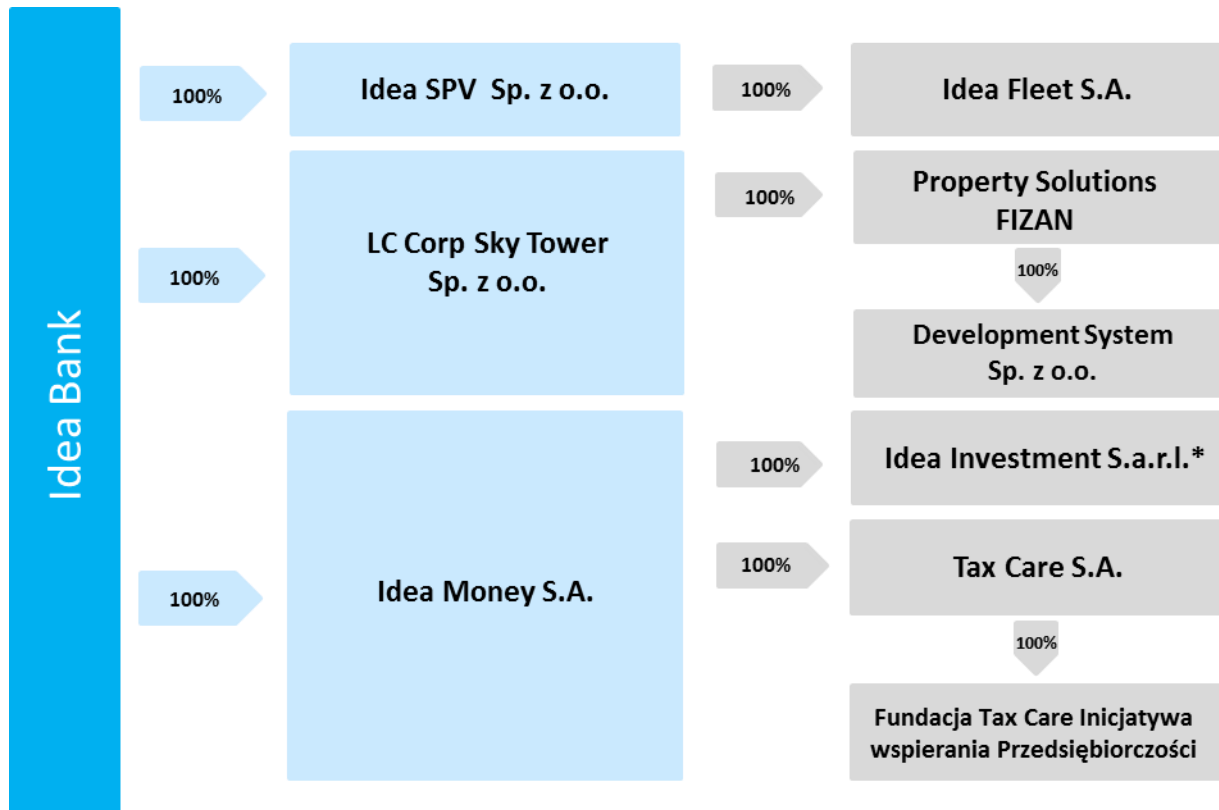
Idea Bank

100%

Idea SPV Sp. z o.o.

100%

Idea Fleet S.A.

100%

LC Corp Sky Tower Sp. z o.o.

100%

Property Solutions FIZAN

100%

Development System Sp. z o.o.

100%

Idea Money S.A.

100%

Idea Investment S.a.r.l.*

100%

Tax Care S.A.

100%

Fundacja Tax Care Inicjatywa wspierania Przedsiębiorczości